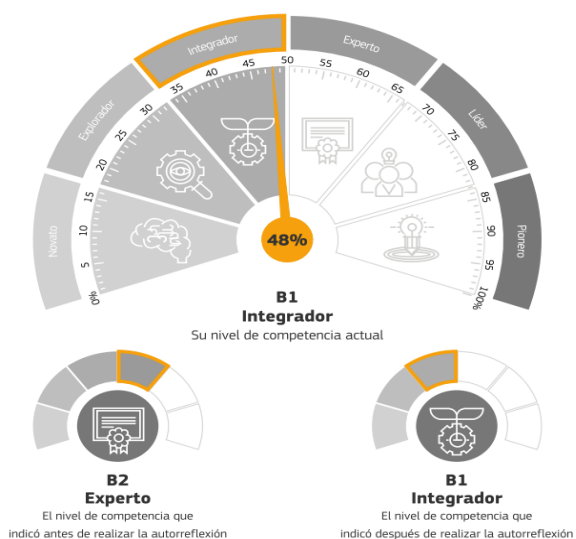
Novato
Explorador
Integrador
Experto
Líder
Pionero

0%
5
10
15
20
25
30
35
40
45
50
55
60
65
70
75
80
85
90
95
100%

48%

B1
Integrador
Su nivel de competencia actual

B2
Experto
El nivel de competencia que indicó antes de realizar la autorreflexión

B1
Integrador
El nivel de competencia que indicó después de realizar la autorreflexión